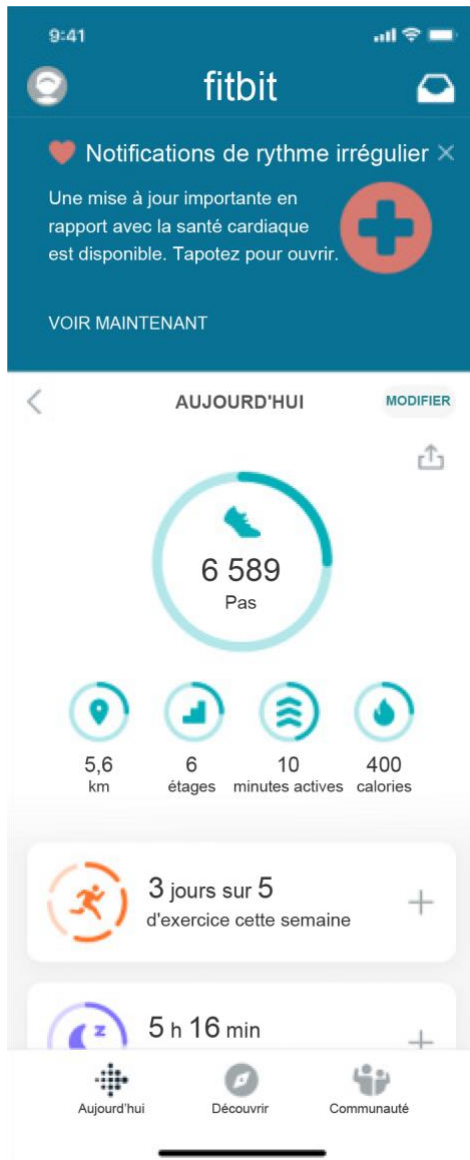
9:41

fitbit

Notifications de rythme irrégulier ×

Une mise à jour importante en rapport avec la santé cardiaque est disponible. Tapotez pour ouvrir.

VOIR MAINTENANT

AUJOURD'HUI

MODIFIER

6 589
Pas

5,6
km

6
étages

10
minutes actives

400
calories

3 jours sur 5
d'exercice cette semaine

+

5 h 16 min

+

Aujourd'hui

Découvrir

Communauté